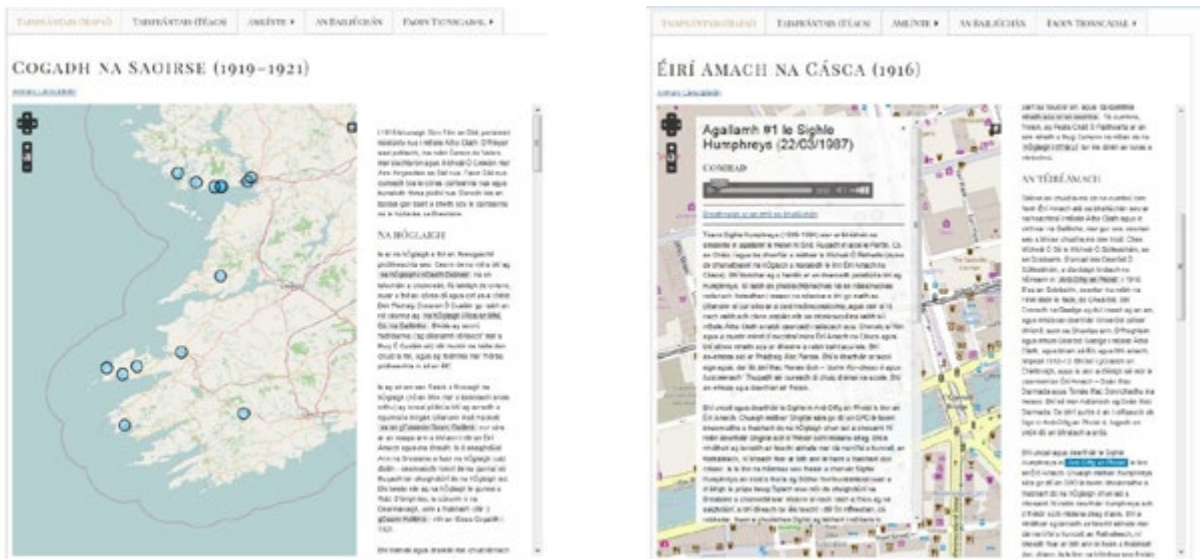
TAISPEÁNTAIS (MAPAÍ) | TAISPEÁNTAIS (TÉACS) | AMLÍNTE ▸ | AN BAILIÚCHÁN | FAOIN TIONSCADAL ▸

COGADH NA SAOIRSE (1919–1921)

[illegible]

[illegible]

NA HÓGLAIGH

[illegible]

TAISPEÁNTAIS (MAPAÍ) | TAISPEÁNTAIS (TÉACS) | AMLÍNTE ▸ | AN BAILIÚCHÁN | FAOIN TIONSCADAL ▸

ÉIRÍ AMACH NA CÁSCA (1916)

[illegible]

Agallamh #1 le Sighle Humphreys (22/03/1987)

COMHAD

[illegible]

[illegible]

AN T-ÉIRÍ AMACH

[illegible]